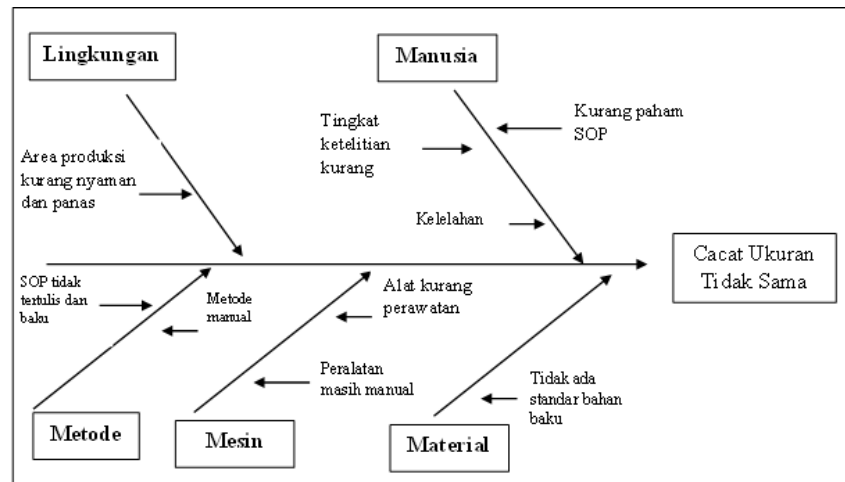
Lingkungan

Manusia

Tingkat ketelitian kurang

Kurang paham SOP

Area produksi kurang nyaman dan panas

Kelelahan

Cacat Ukuran Tidak Sama

SOP tidak tertulis dan baku

Metode manual

Alat kurang perawatan

Peralatan masih manual

Tidak ada standar bahan baku

Metode

Mesin

Material